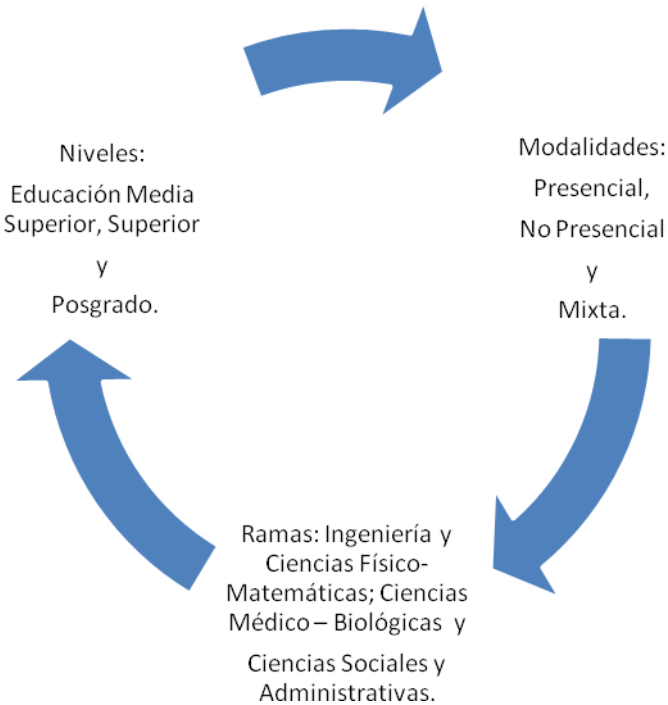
Niveles:
Educación Media Superior, Superior
y
Posgrado.

Modalidades:
Presencial,
No Presencial
y
Mixta.

Ramas: Ingeniería y Ciencias Físico-Matemáticas; Ciencias Médico – Biológicas y
Ciencias Sociales y Administrativas.